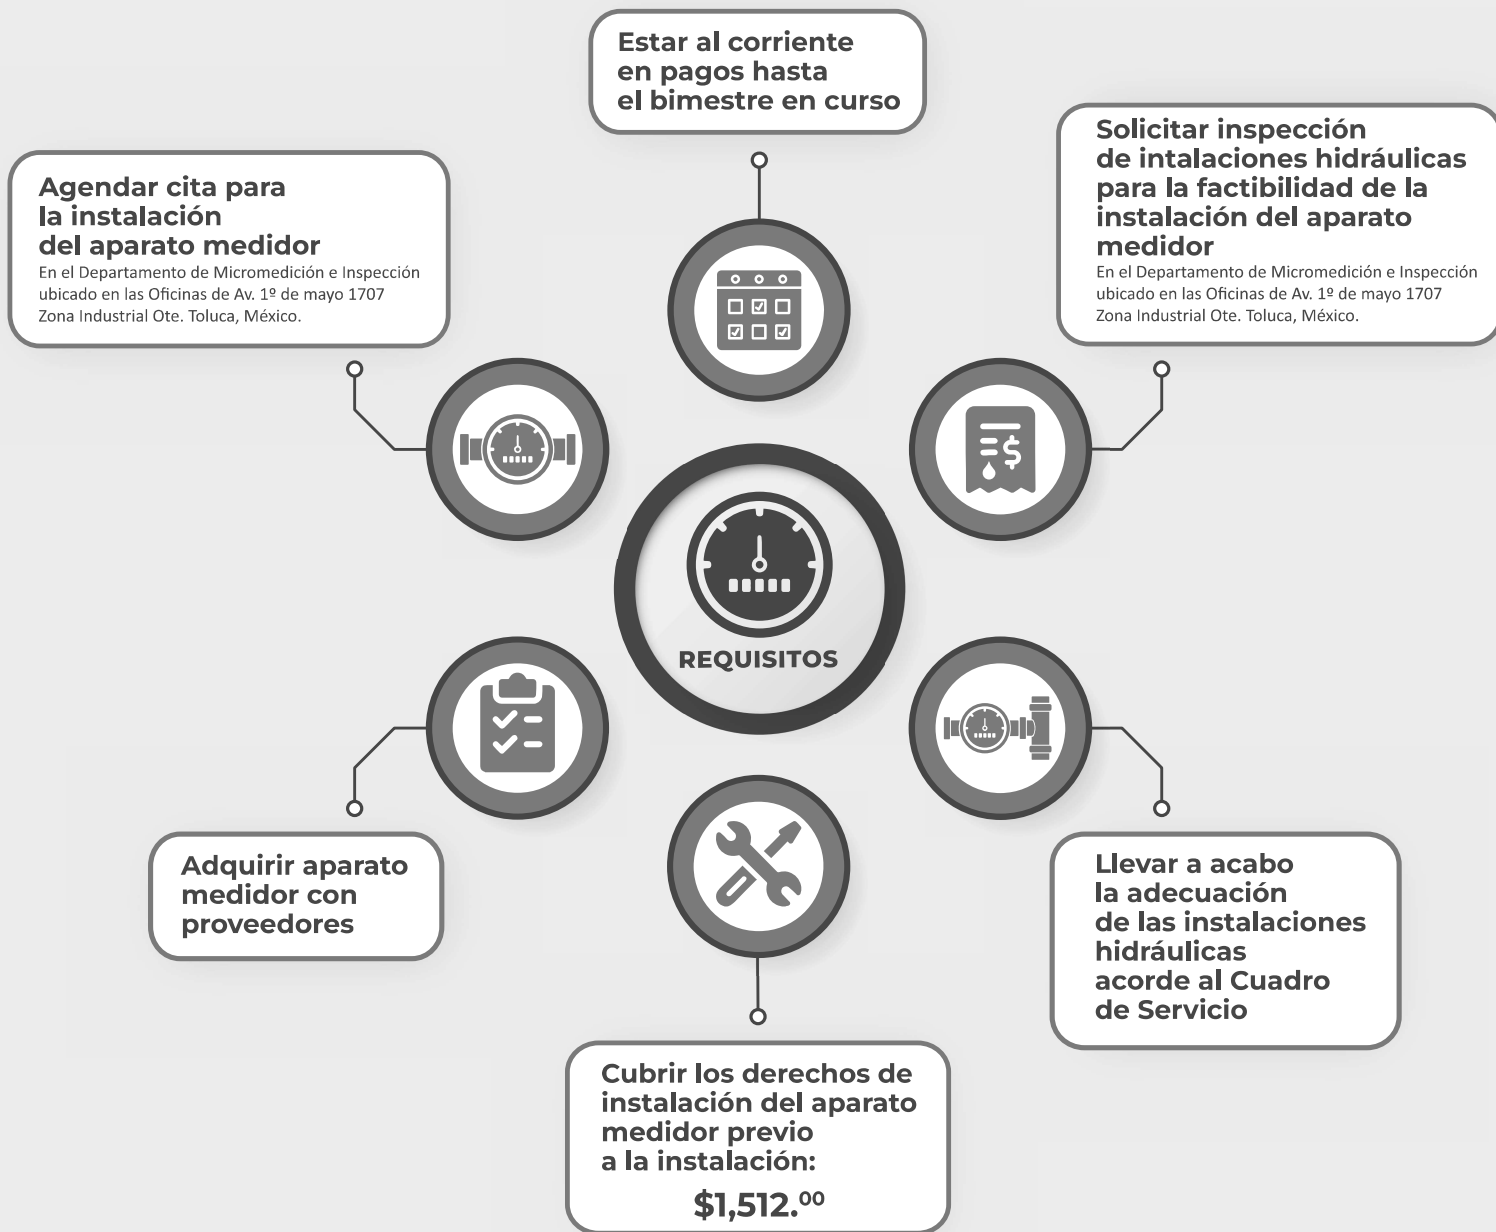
Estar al corriente en pagos hasta el bimestre en curso

Solicitar inspección de intalaciones hidráulicas para la factibilidad de la instalación del aparato medidor
En el Departamento de Micromedición e Inspección ubicado en las Oficinas de Av. 1º de mayo 1707 Zona Industrial Ote. Toluca, México.

Agendar cita para la instalación del aparato medidor
En el Departamento de Micromedición e Inspección ubicado en las Oficinas de Av. 1º de mayo 1707 Zona Industrial Ote. Toluca, México.

REQUISITOS

Adquirir aparato medidor con proveedores

Llevar a acabo la adecuación de las instalaciones hidráulicas acorde al Cuadro de Servicio

Cubrir los derechos de instalación del aparato medidor previo a la instalación:
$1,512.^{00}$